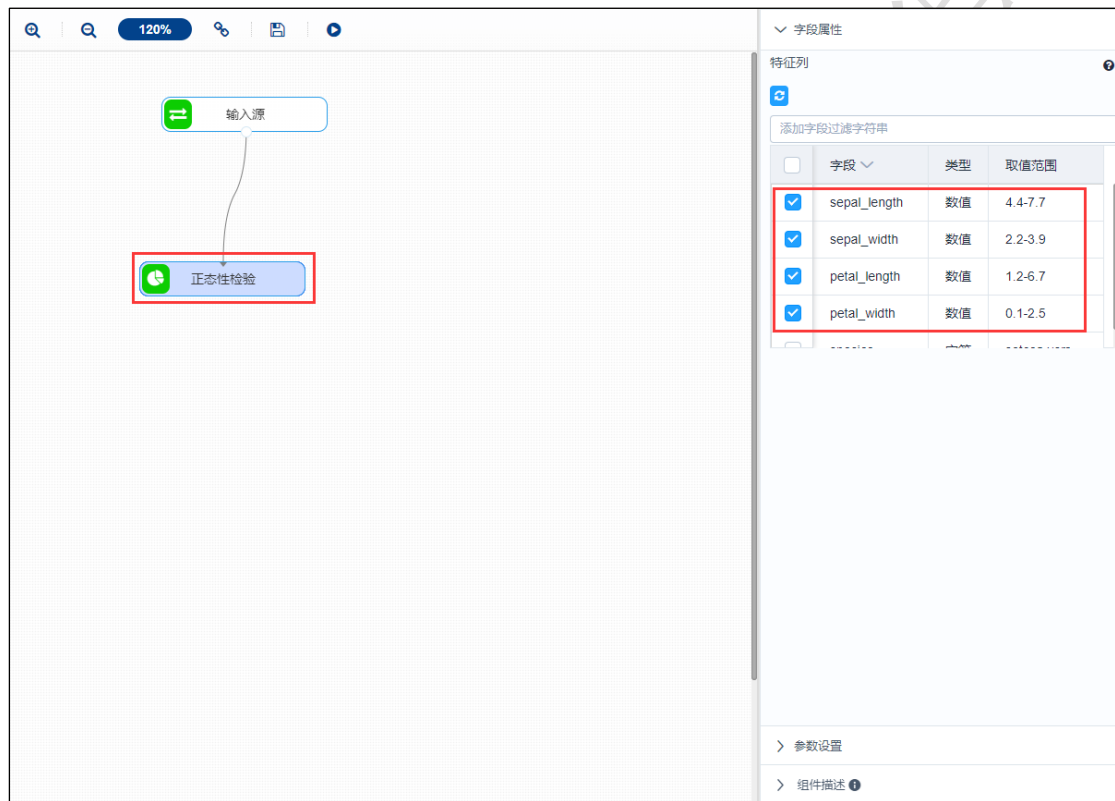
120%

输入源

正态性检验

字段属性

特征列

添加字段过滤字符串

| | 字段 | 类型 | 取值范围 |
|---|---|---|---|
| ☑ | sepal_length | 数值 | 4.4-7.7 |
| ☑ | sepal_width | 数值 | 2.2-3.9 |
| ☑ | petal_length | 数值 | 1.2-6.7 |
| ☑ | petal_width | 数值 | 0.1-2.5 |
| | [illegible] | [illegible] | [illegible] |

参数设置

组件描述